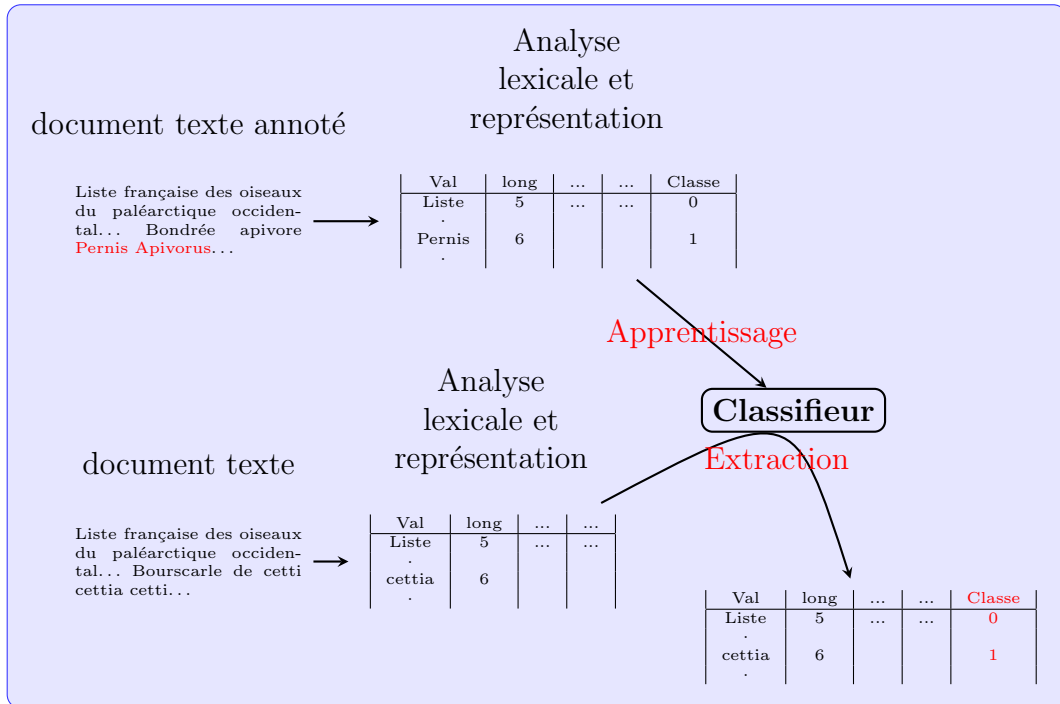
document texte annoté

Analyse lexicale et représentation

Liste française des oiseaux du paléarctique occidental... Bondrée apivore Pernis Apivorus...

| Val | long | ... | ... | Classe |
|---|---|---|---|---|
| Liste . | 5 | ... | ... | 0 |
| Pernis . | 6 | | | 1 |

Apprentissage

Classifieur

Extraction

document texte

Analyse lexicale et représentation

Liste française des oiseaux du paléarctique occidental... Bourscarle de cetti cettia cetti...

| Val | long | ... | ... |
|---|---|---|---|
| Liste . | 5 | ... | ... |
| cettia . | 6 | | |

| Val | long | ... | ... | Classe |
|---|---|---|---|---|
| Liste . | 5 | ... | ... | 0 |
| cettia . | 6 | | | 1 |